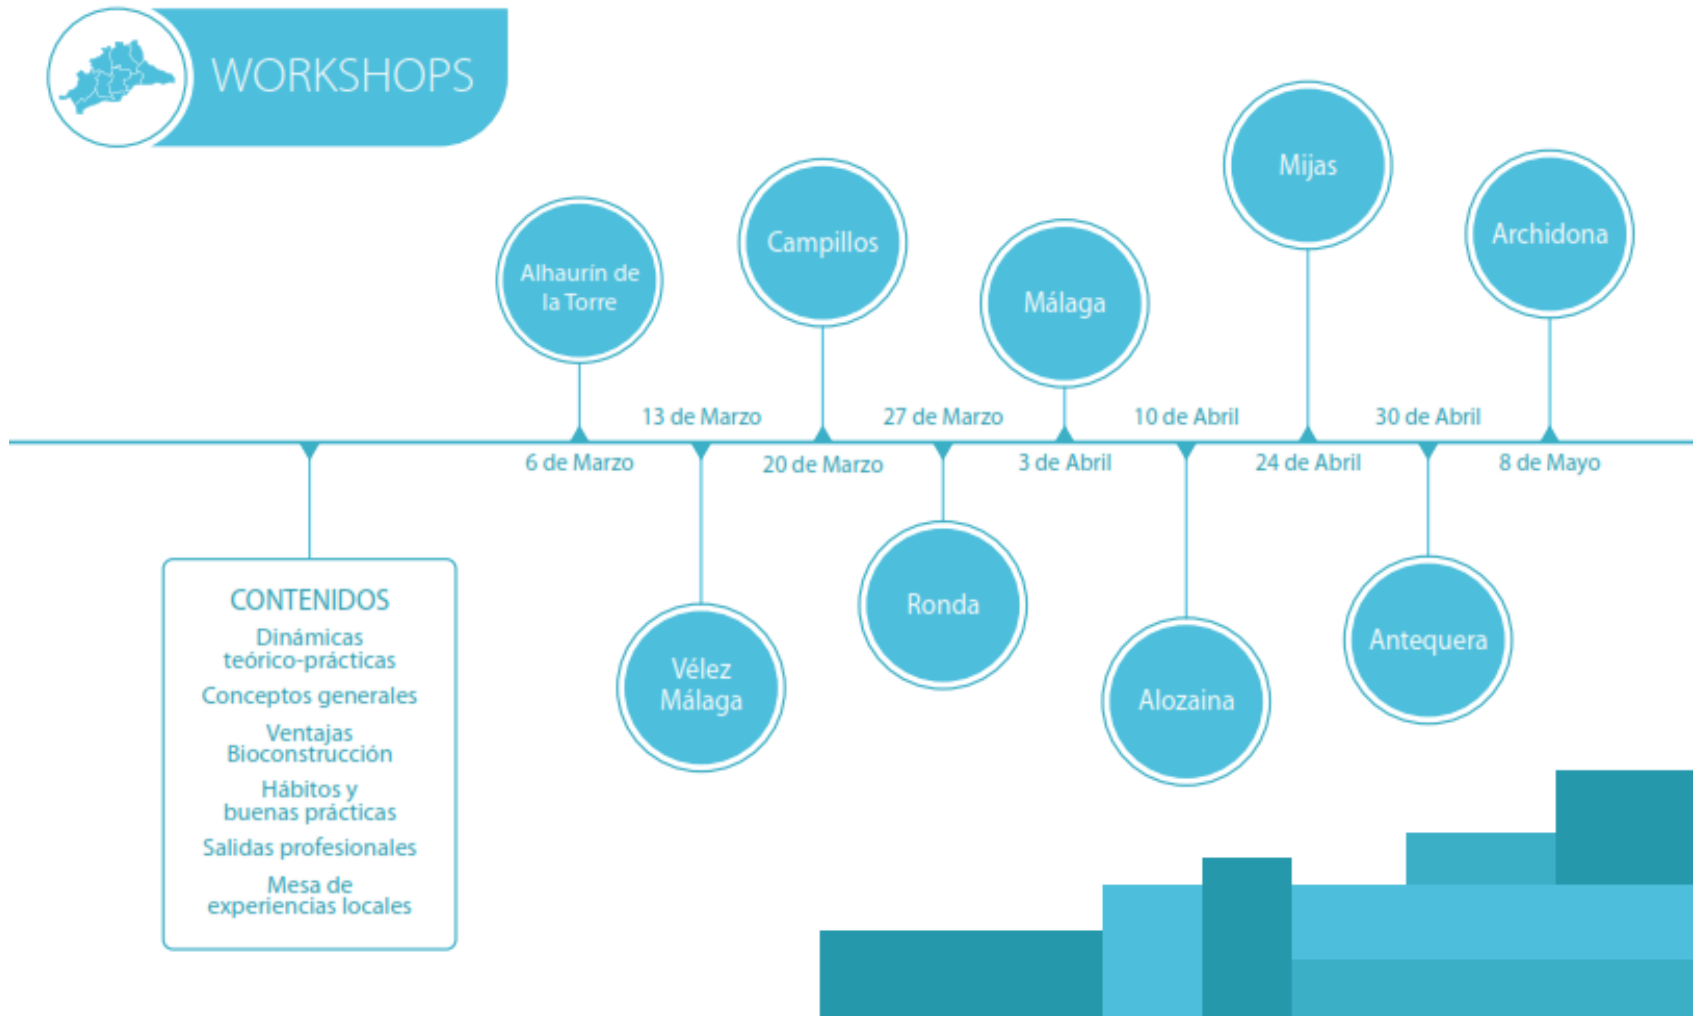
WORKSHOPS

CONTENIDOS
Dinámicas teórico-prácticas
Conceptos generales
Ventajas Bioconstrucción
Hábitos y buenas prácticas
Salidas profesionales
Mesa de experiencias locales

Alhaurín de la Torre
6 de Marzo

Vélez Málaga
13 de Marzo

Campillos
20 de Marzo

Ronda
27 de Marzo

Málaga
3 de Abril

Alozaina
10 de Abril

Mijas
24 de Abril

Antequera
30 de Abril

Archidona
8 de Mayo